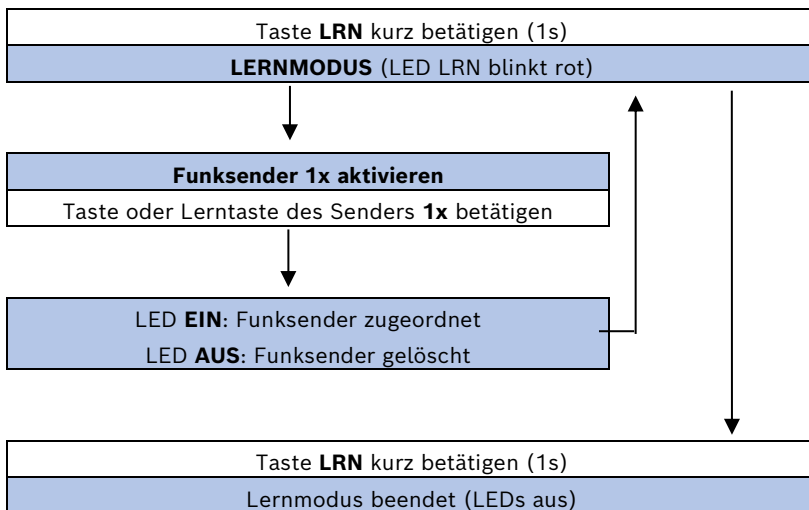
Taste **LRN** kurz betätigen (1s)

**LERNMODUS** (LED LRN blinkt rot)

**Funksender 1x aktivieren**

Taste oder Lerntaste des Senders **1x** betätigen

LED **EIN**: Funksender zugeordnet

LED **AUS**: Funksender gelöscht

Taste **LRN** kurz betätigen (1s)

Lernmodus beendet (LEDs aus)